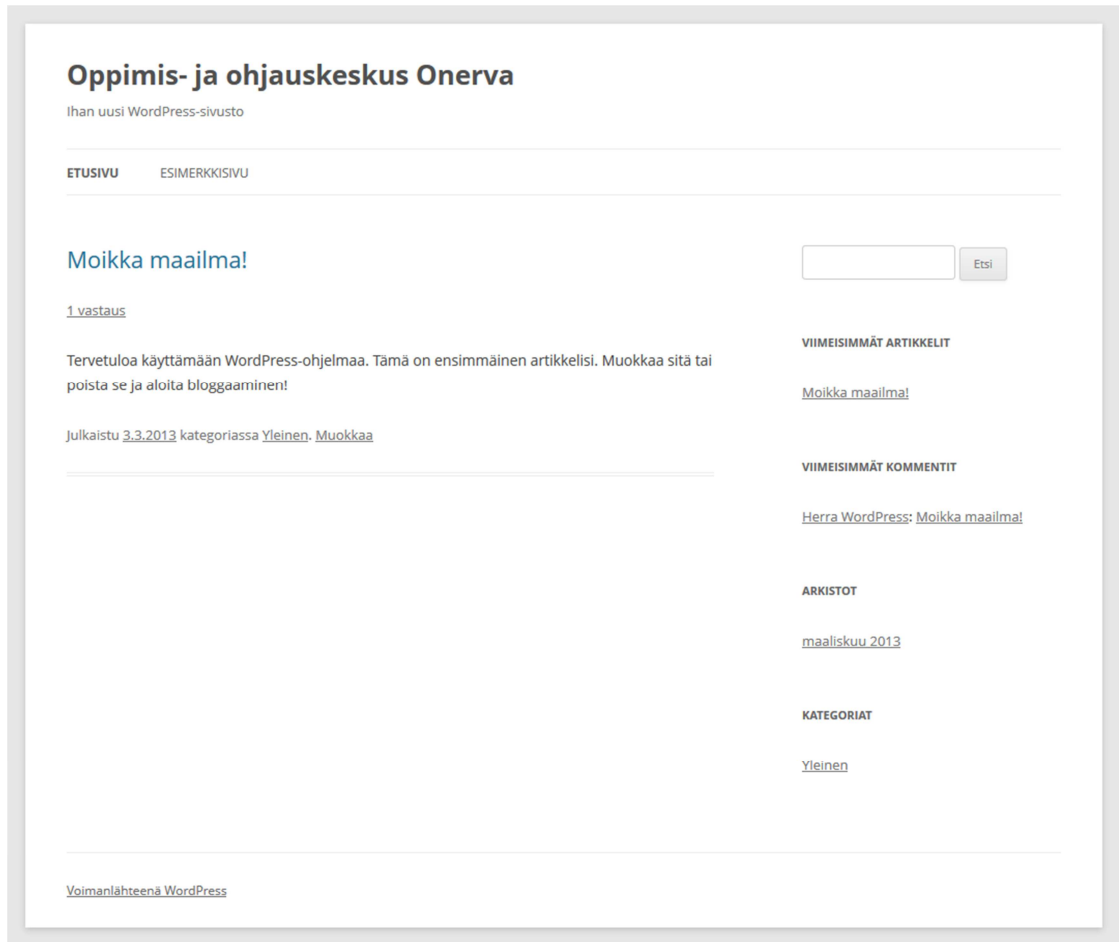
Oppimis- ja ohjauskeskus Onerva

Ihan uusi WordPress-sivusto

ETUSIVU ESIMERKKISIVU

Moikka maailma!

1 vastaus

Tervetuloa käyttämään WordPress-ohjelmaa. Tämä on ensimmäinen artikkelisi. Muokkaa sitä tai poista se ja aloita bloggaaminen!

Julkaistu 3.3.2013 kategoriassa Yleinen. Muokkaa

Etsi

VIIMEISIMMÄT ARTIKKELIT

Moikka maailma!

VIIMEISIMMÄT KOMMENTIT

Herra WordPress: Moikka maailma!

ARKISTOT

maaliskuu 2013

KATEGORIAT

Yleinen

Voimanlähteenä WordPress